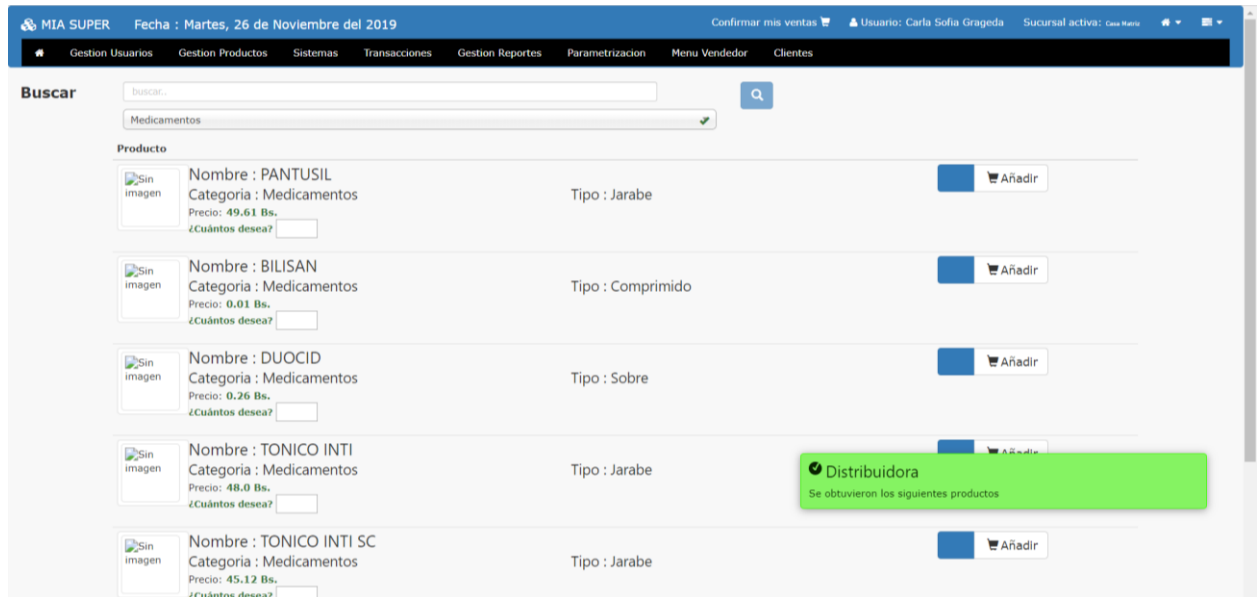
MIA SUPER Fecha : Martes, 26 de Noviembre del 2019

Confirmar mis ventas Usuario: Carla Sofia Grageda Sucursal activa: Casa Matriz

Gestion Usuarios Gestion Productos Sistemas Transacciones Gestion Reportes Parametrizacion Menu Vendedor Clientes

Buscar

buscar...

Medicamentos

Producto

Sin imagen
Nombre : PANTUSIL
Categoria : Medicamentos
Precio: 49.61 Bs.
¿Cuántos desea?
Tipo : Jarabe
Añadir

Sin imagen
Nombre : BILISAN
Categoria : Medicamentos
Precio: 0.01 Bs.
¿Cuántos desea?
Tipo : Comprimido
Añadir

Sin imagen
Nombre : DUOCID
Categoria : Medicamentos
Precio: 0.26 Bs.
¿Cuántos desea?
Tipo : Sobre
Añadir

Sin imagen
Nombre : TONICO INTI
Categoria : Medicamentos
Precio: 48.0 Bs.
¿Cuántos desea?
Tipo : Jarabe
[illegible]

Distribuidora
Se obtuvieron los siguientes productos

Sin imagen
Nombre : TONICO INTI SC
Categoria : Medicamentos
Precio: 45.12 Bs.
¿Cuántos desea?
Tipo : Jarabe
Añadir